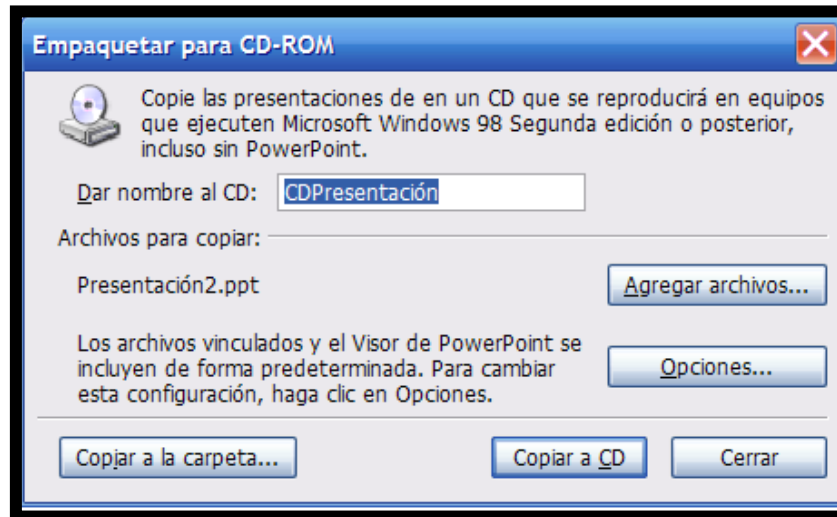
Empaquetar para CD-ROM

Copie las presentaciones de en un CD que se reproducirá en equipos que ejecuten Microsoft Windows 98 Segunda edición o posterior, incluso sin PowerPoint.

Dar nombre al CD: CDPresentación

Archivos para copiar:

Presentación2.ppt

Agregar archivos...

Los archivos vinculados y el Visor de PowerPoint se incluyen de forma predeterminada. Para cambiar esta configuración, haga clic en Opciones.

Opciones...

Copiar a la carpeta...

Copiar a CD

Cerrar